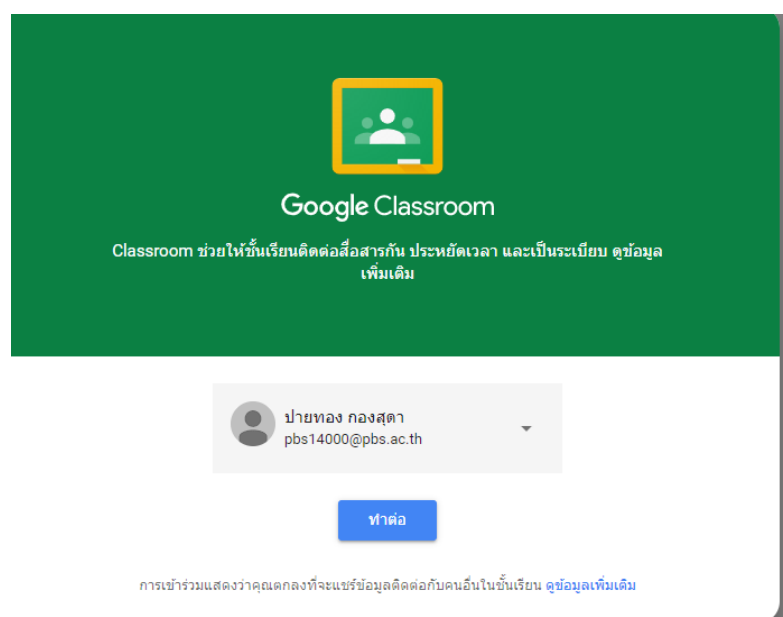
Google Classroom

Classroom ช่วยให้ชั้นเรียนติดต่อสื่อสารกัน ประหยัดเวลา และเป็นระเบียบ ดูข้อมูลเพิ่มเติม

ปายทอง กองสุตา
pbs14000@pbs.ac.th

ทำต่อ

การเข้าร่วมแสดงว่าคุณตกลงที่จะแชร์ข้อมูลติดต่อกับคนอื่นในชั้นเรียน ดูข้อมูลเพิ่มเติม